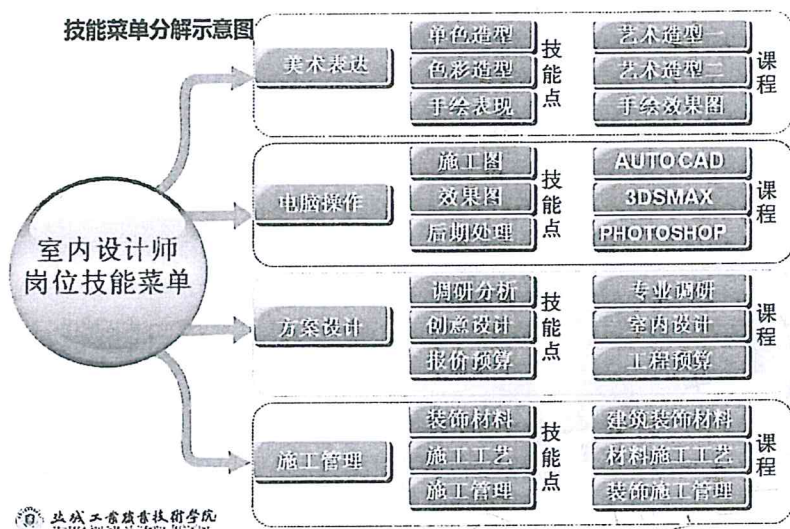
技能菜单分解示意图

室内设计师岗位技能菜单

美术表达
单色造型
色彩造型
手绘表现
技能点
艺术造型一
艺术造型二
手绘效果图
课程

电脑操作
施工图
效果图
后期处理
技能点
AUTO CAD
3DSMAX
PHOTOSHOP
课程

方案设计
调研分析
创意设计
报价预算
技能点
专业调研
室内设计
工程预算
课程

施工管理
装饰材料
施工工艺
施工管理
技能点
建筑装饰材料
材料施工工艺
装饰施工管理
课程

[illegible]工商职业技术学院
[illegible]